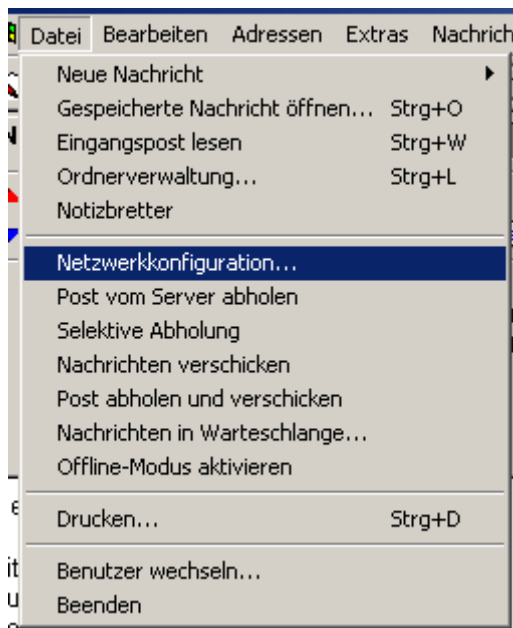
Datei Bearbeiten Adressen Extras Nachrich

Neue Nachricht
Gespeicherte Nachricht öffnen... Strg+O
Eingangspost lesen Strg+W
Ordnerverwaltung... Strg+L
Notizbretter

Netzwerkkonfiguration...
Post vom Server abholen
Selektive Abholung
Nachrichten verschicken
Post abholen und verschicken
Nachrichten in Warteschlange...
Offline-Modus aktivieren

Drucken... Strg+D

Benutzer wechseln...
Beenden